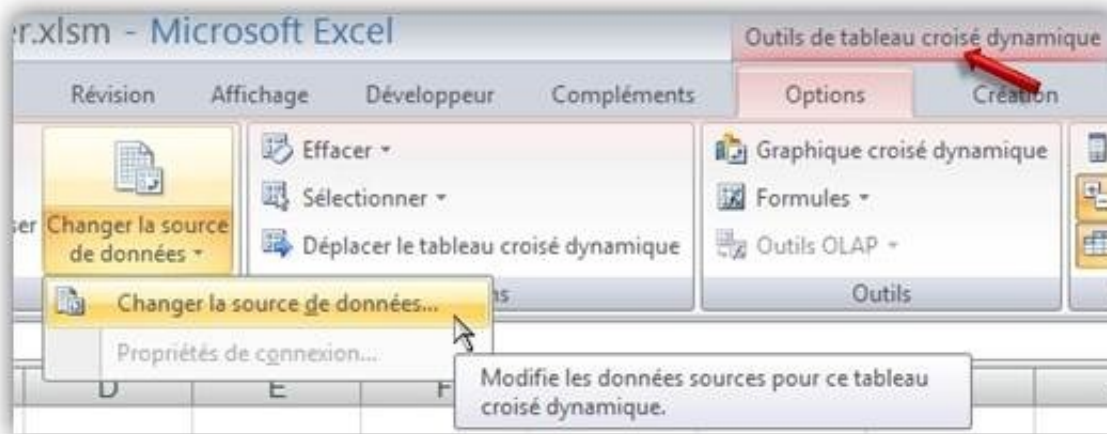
r.xlsm - Microsoft Excel

Outils de tableau croisé dynamique

Révision Affichage Développeur Compléments Options Création

ser Changer la source de données

Effacer

Sélectionner

Déplacer le tableau croisé dynamique

Graphique croisé dynamique

Formules

Outils OLAP

Outils

Changer la source de données...

Propriétés de connexion...

D E F

Modifie les données sources pour ce tableau croisé dynamique.